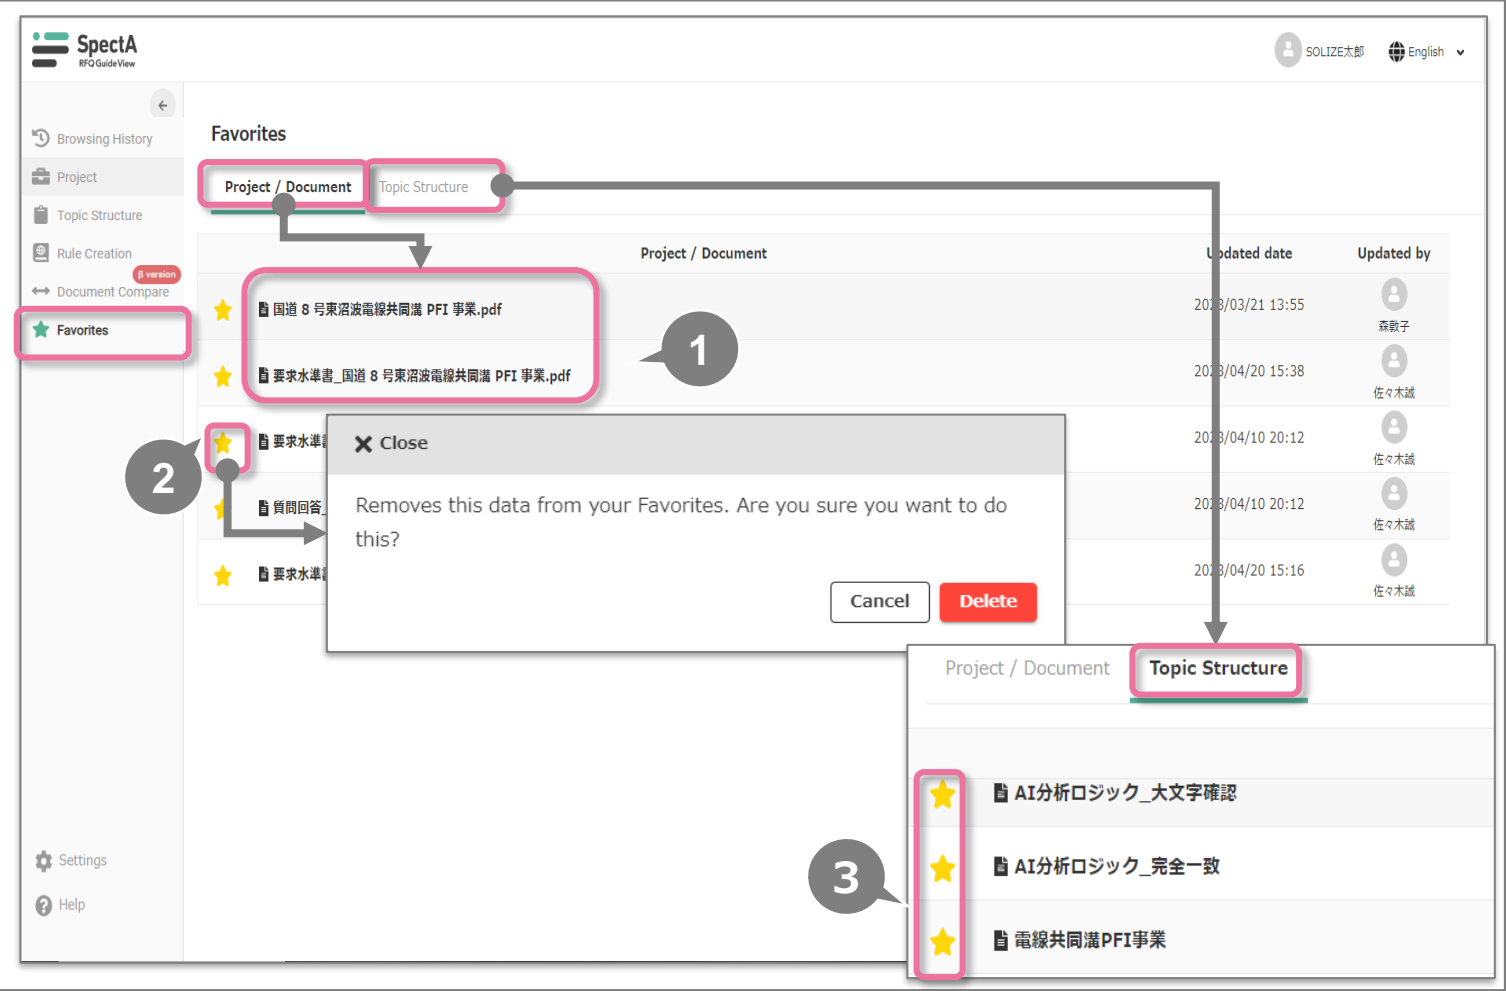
SpectA
RFQ GuideView

SOLIZE太郎 English

Browsing History
Project
Topic Structure
Rule Creation
β version
Document Compare
Favorites

Settings
Help

Favorites

Project / Document | Topic Structure

| | Project / Document | Updated date | Updated by |
|---|---|---|---|
| | 国道 8 号東沼波電線共同溝 PFI 事業.pdf | 20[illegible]3/03/21 13:55 | 森教子 |
| | 要求水準書_国道 8 号東沼波電線共同溝 PFI 事業.pdf | 20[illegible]3/04/20 15:38 | 佐々木誠 |
| | 要求水準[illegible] | 20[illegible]3/04/10 20:12 | 佐々木誠 |
| | 質問回答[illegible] | 20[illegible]3/04/10 20:12 | 佐々木誠 |
| | 要求水準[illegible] | 20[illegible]3/04/20 15:16 | 佐々木誠 |

1

2

Close

Removes this data from your Favorites. Are you sure you want to do this?

Cancel Delete

Project / Document | Topic Structure

AI分析ロジック_大文字確認
AI分析ロジック_完全一致
電線共同溝PFI事業

3